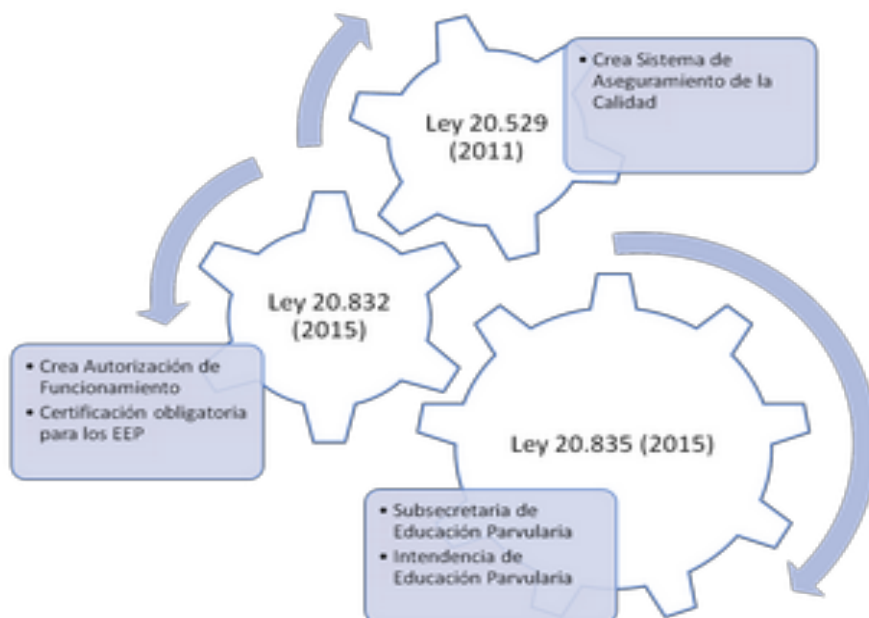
Ley 20.529 (2011)

• Crea Sistema de Aseguramiento de la Calidad

Ley 20.832 (2015)

• Crea Autorización de Funcionamiento
• Certificación obligatoria para los EEP

Ley 20.835 (2015)

• Subsecretaria de Educación Parvularia
• Intendencia de Educación Parvularia